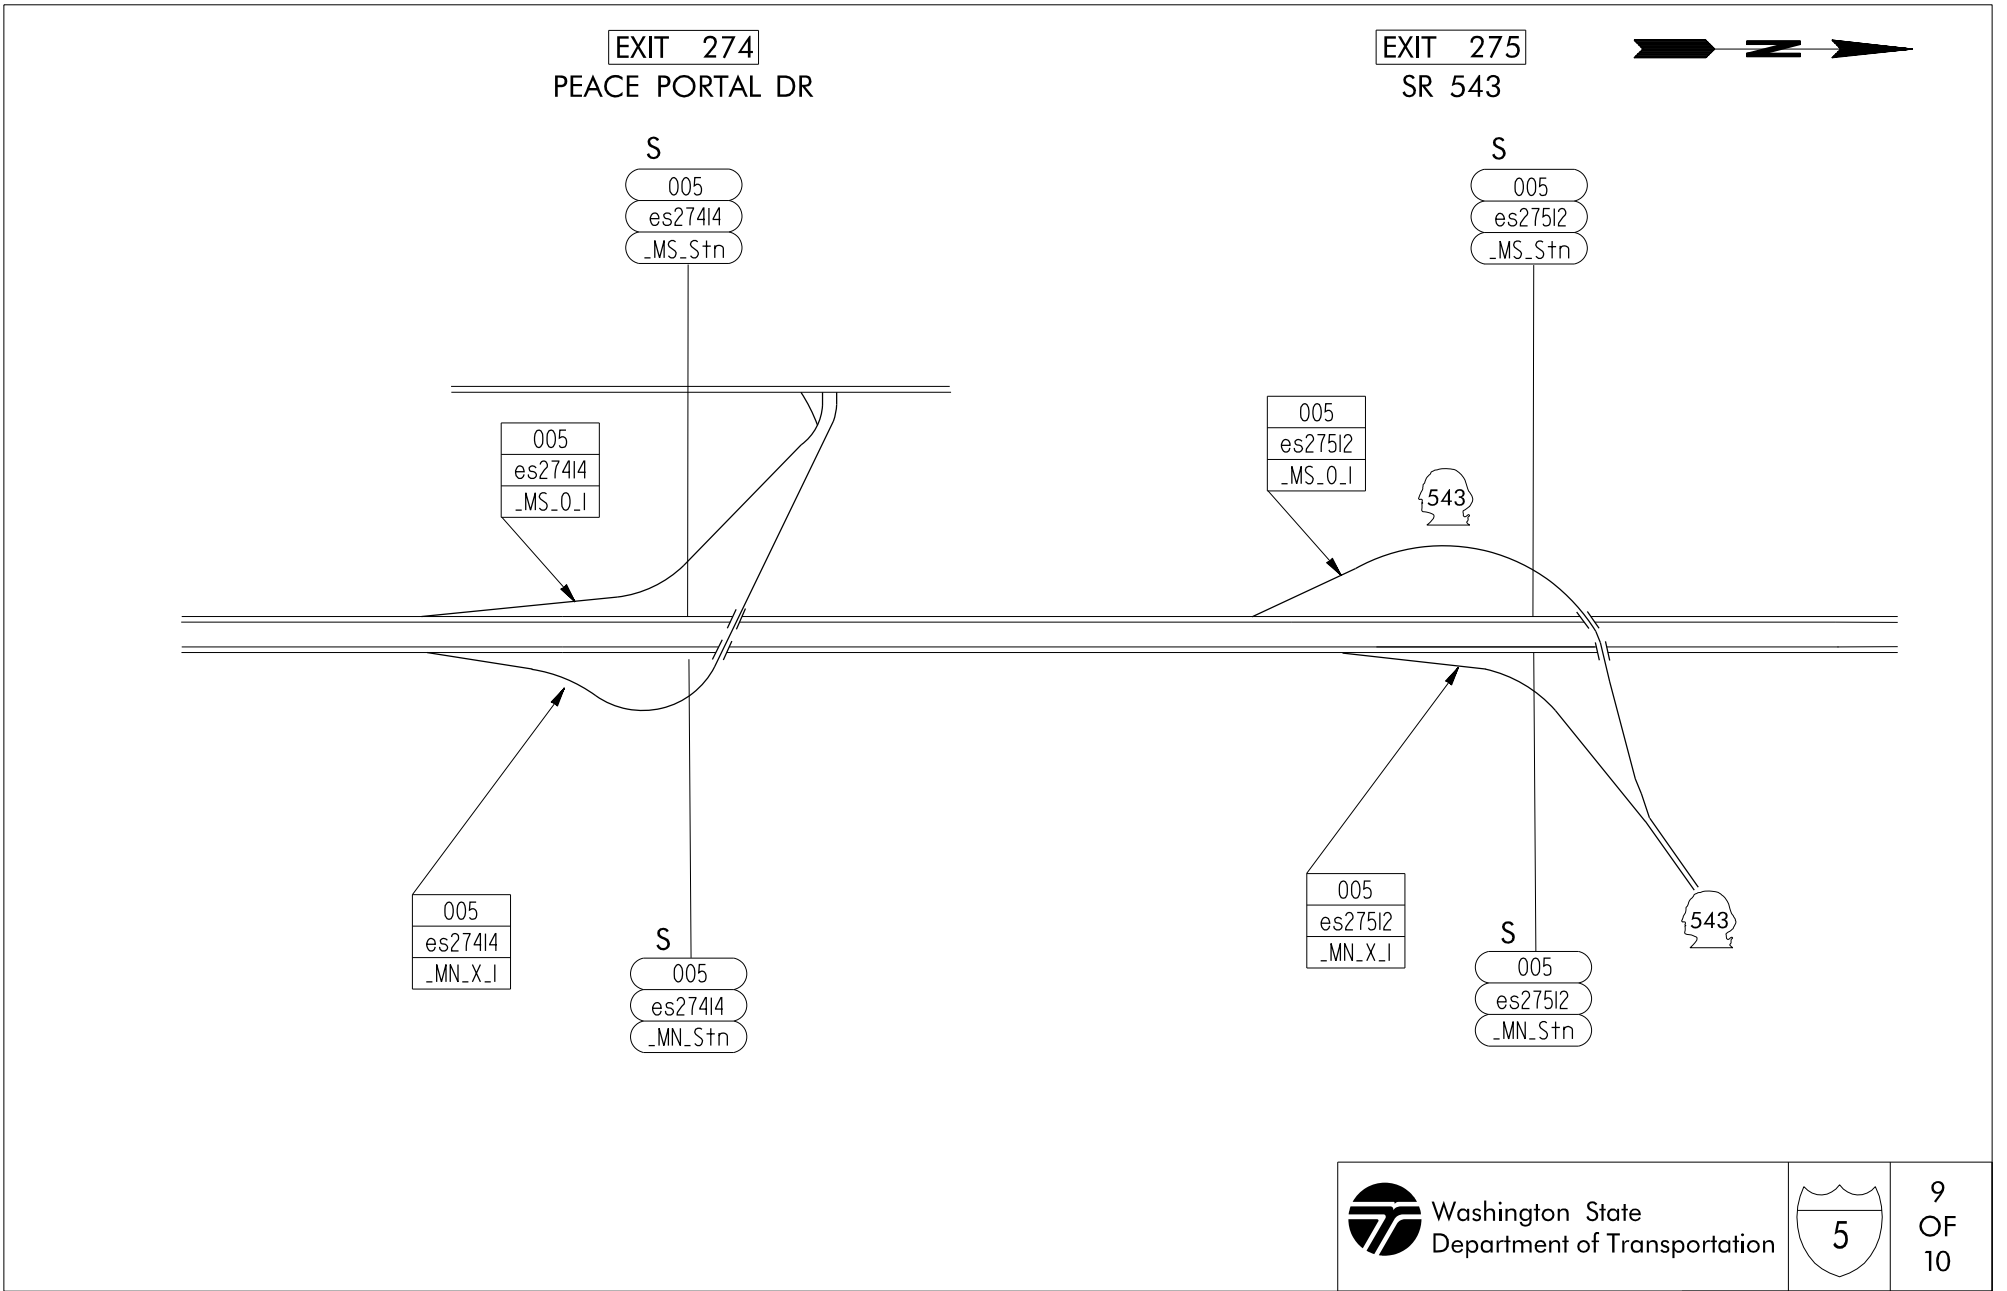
EXIT 274
PEACE PORTAL DR

EXIT 275
SR 543

N

S
005
es27414
_MS_Stn

S
005
es27512
_MS_Stn

005
es27414
_MS_O_I

005
es27512
_MS_O_I

543

005
es27414
_MN_X_I

S
005
es27414
_MN_Stn

005
es27512
_MN_X_I

S
005
es27512
_MN_Stn

543

Washington State
Department of Transportation

5

9
OF
10